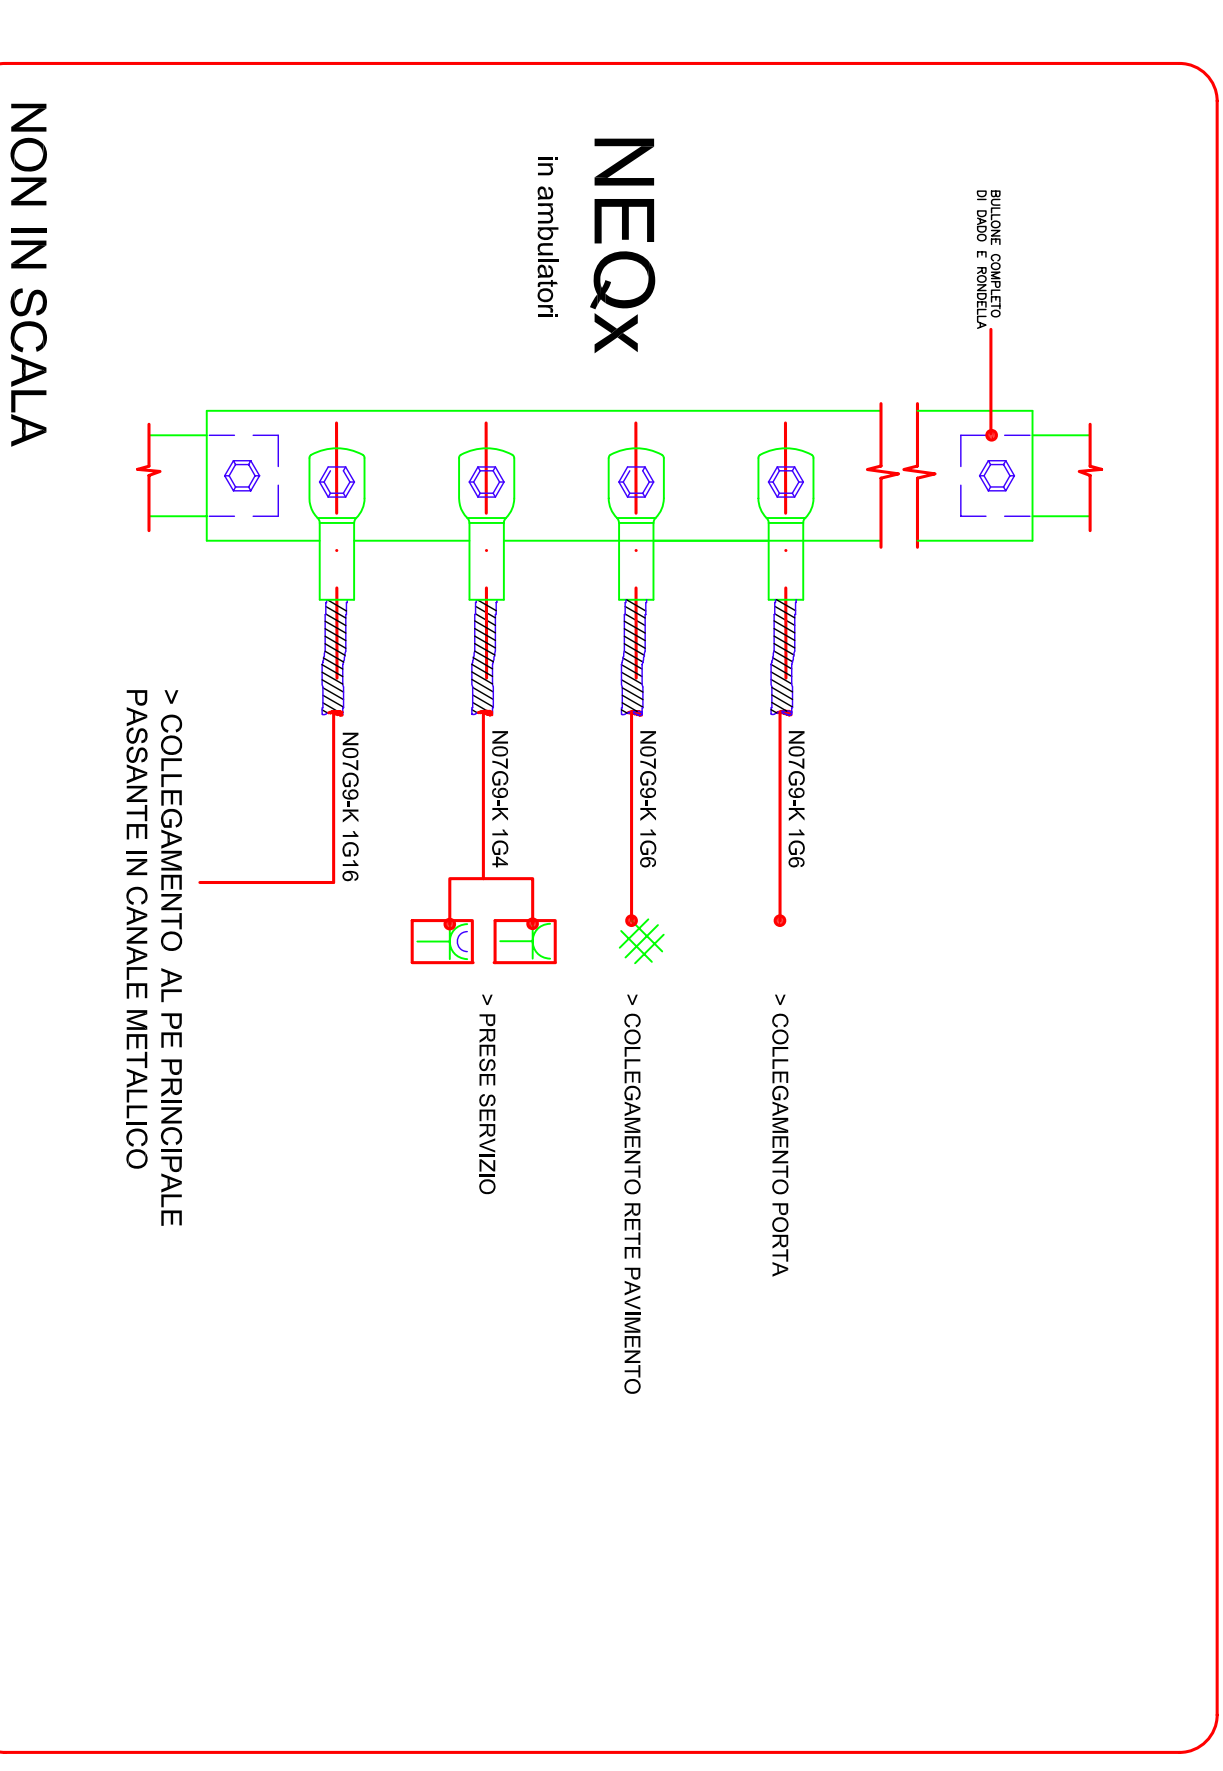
NEQx
in ambulatori

BULLONE COMPLETO DI DADO E RONDELLA

N07G9-K 1G6
> COLLEGAMENTO PORTA

N07G9-K 1G6
> COLLEGAMENTO RETE PAVIMENTO

N07G9-K 1G4
> PRESE SERVIZIO

N07G9-K 1G16
> COLLEGAMENTO AL PE PRINCIPALE PASSANTE IN CANALE METALLICO

NON IN SCALA